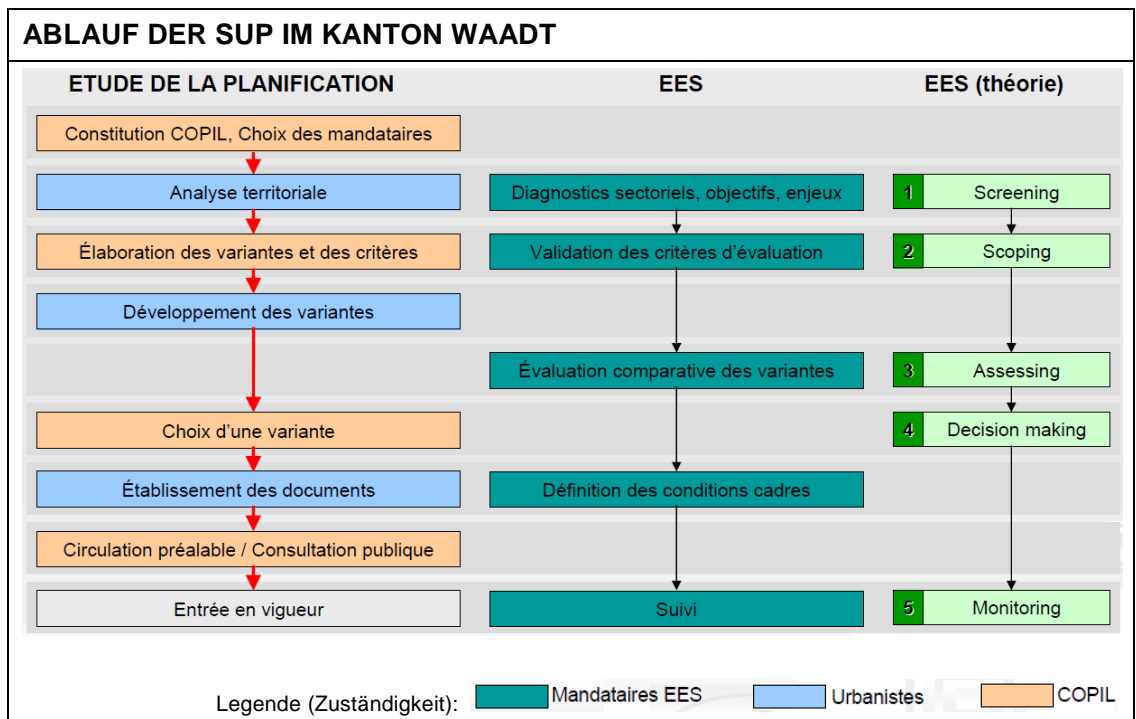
ABLAUF DER SUP IM KANTON WAADT

ETUDE DE LA PLANIFICATION

EES

EES (théorie)

Constitution COPIL, Choix des mandataires

Analyse territoriale

Diagnostics sectoriels, objectifs, enjeux

1 Screening

Élaboration des variantes et des critères

Validation des critères d'évaluation

2 Scoping

Développement des variantes

Évaluation comparative des variantes

3 Assessing

Choix d'une variante

4 Decision making

Établissement des documents

Définition des conditions cadres

Circulation préalable / Consultation publique

Entrée en vigueur

Suivi

5 Monitoring

Legende (Zuständigkeit): Mandataires EES Urbanistes COPIL